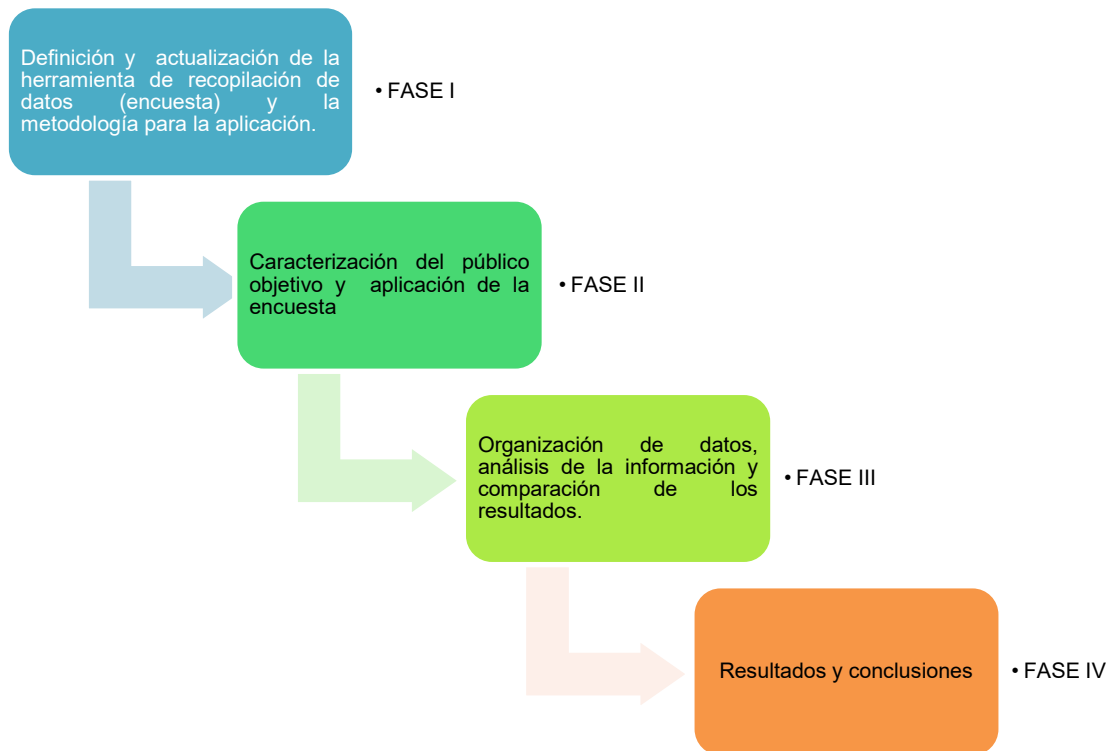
Definición y actualización de la herramienta de recopilación de datos (encuesta) y la metodología para la aplicación.

• FASE I

Caracterización del público objetivo y aplicación de la encuesta

• FASE II

Organización de datos, análisis de la información y comparación de los resultados.

• FASE III

Resultados y conclusiones

• FASE IV